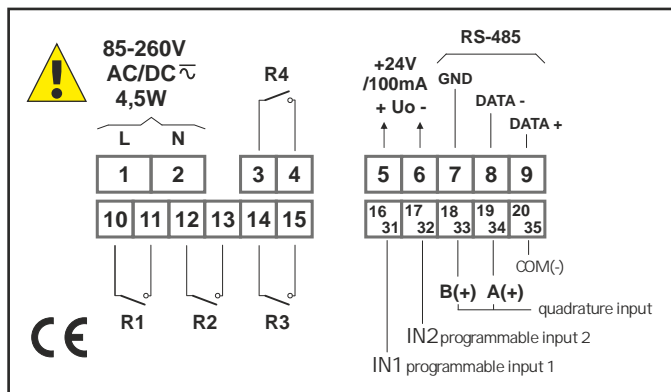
85-260V
AC/DC $\overline{\sim}$
4,5W

L N

R4

+24V
/100mA
+ Uo -

RS-485

GND

DATA -

DATA +

1 2

3 4

5 6 7 8 9

10 11 12 13 14 15

16 31 17 32 18 33 19 34 20 35

COM(-)

B(+) A(+)

quadrature input

IN2 programmable input 2

IN1 programmable input 1

R1 R2 R3

CE